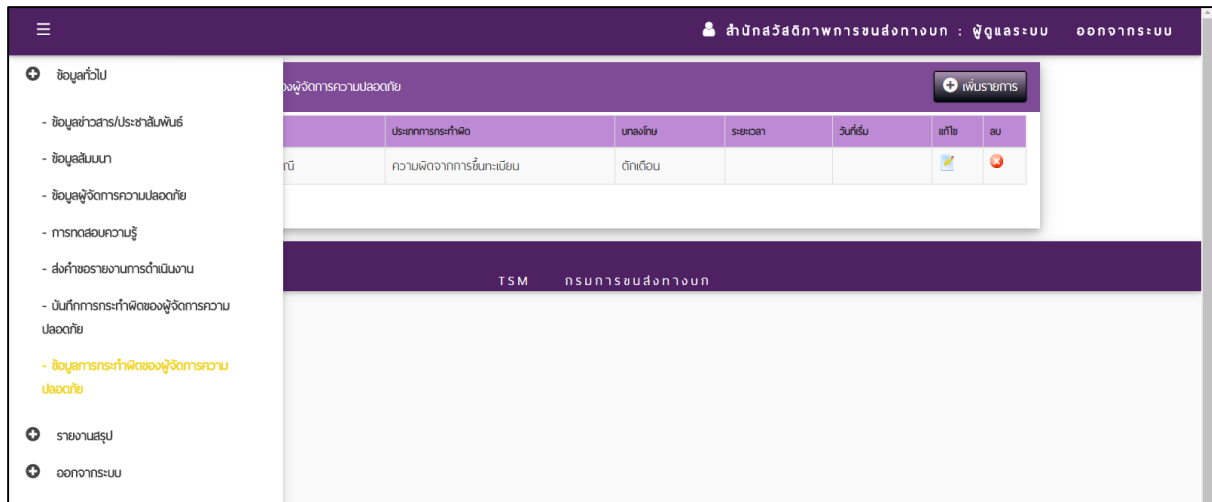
☰

สำนักสวัสดิภาพการขนส่งทางบก : ผู้ดูแลระบบ ออกจากระบบ

ข้อมูลทั่วไป

- ข้อมูลข่าวสาร/ประชาสัมพันธ์

- ข้อมูลสัมมนา

- ข้อมูลผู้จัดการความปลอดภัย

- การทดสอบความรู้

- ส่งคำขอรายงานการดำเนินงาน

- บันทึกการกระทำผิดของผู้จัดการความปลอดภัย

- ข้อมูลการกระทำผิดของผู้จัดการความปลอดภัย

รายงานสรุป

ออกจากระบบ

องผู้จัดการความปลอดภัย

เพิ่มรายการ

| | ประเภทการกระทำผิด | บทลงโทษ | ระยะเวลา | วันที่เริ่ม | แก้ไข | ลบ |
|---|---|---|---|---|---|---|
| ณี | ความผิดจากการขึ้นทะเบียน | ตักเตือน | | | | |

TSM กรมการขนส่งทางบก